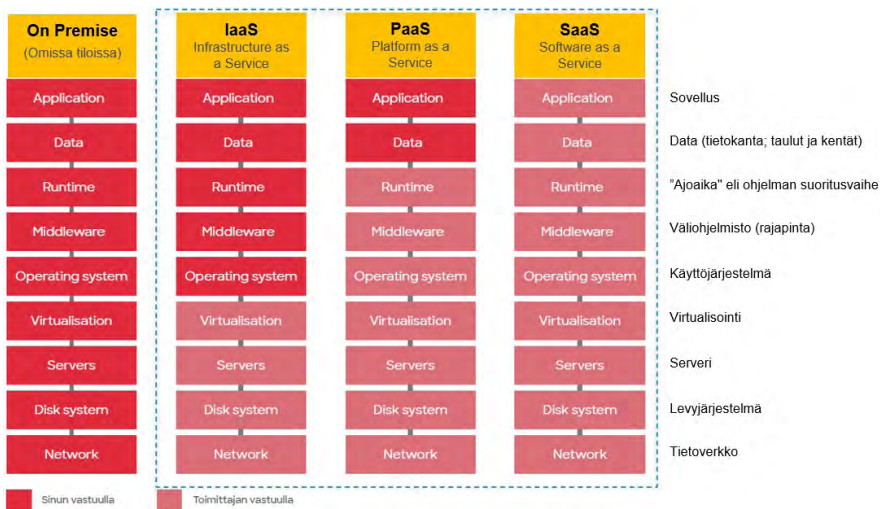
| On Premise (Omissa tiloissa) | IaaS Infrastructure as a Service | PaaS Platform as a Service | SaaS Software as a Service | |
|---|---|---|---|---|
| Application | Application | Application | Application | Sovellus |
| Data | Data | Data | Data | Data (tietokanta; taulut ja kentät) |
| Runtime | Runtime | Runtime | Runtime | "Ajoaika" eli ohjelman suoritusvaihe |
| Middleware | Middleware | Middleware | Middleware | Väliohjelmisto (rajapinta) |
| Operating system | Operating system | Operating system | Operating system | Käyttöjärjestelmä |
| Virtualisation | Virtualisation | Virtualisation | Virtualisation | Virtualisointi |
| Servers | Servers | Servers | Servers | Serveri |
| Disk system | Disk system | Disk system | Disk system | Levyjärjestelmä |
| Network | Network | Network | Network | Tietoverkko |

Sinun vastuulla

Toimittajan vastuulla